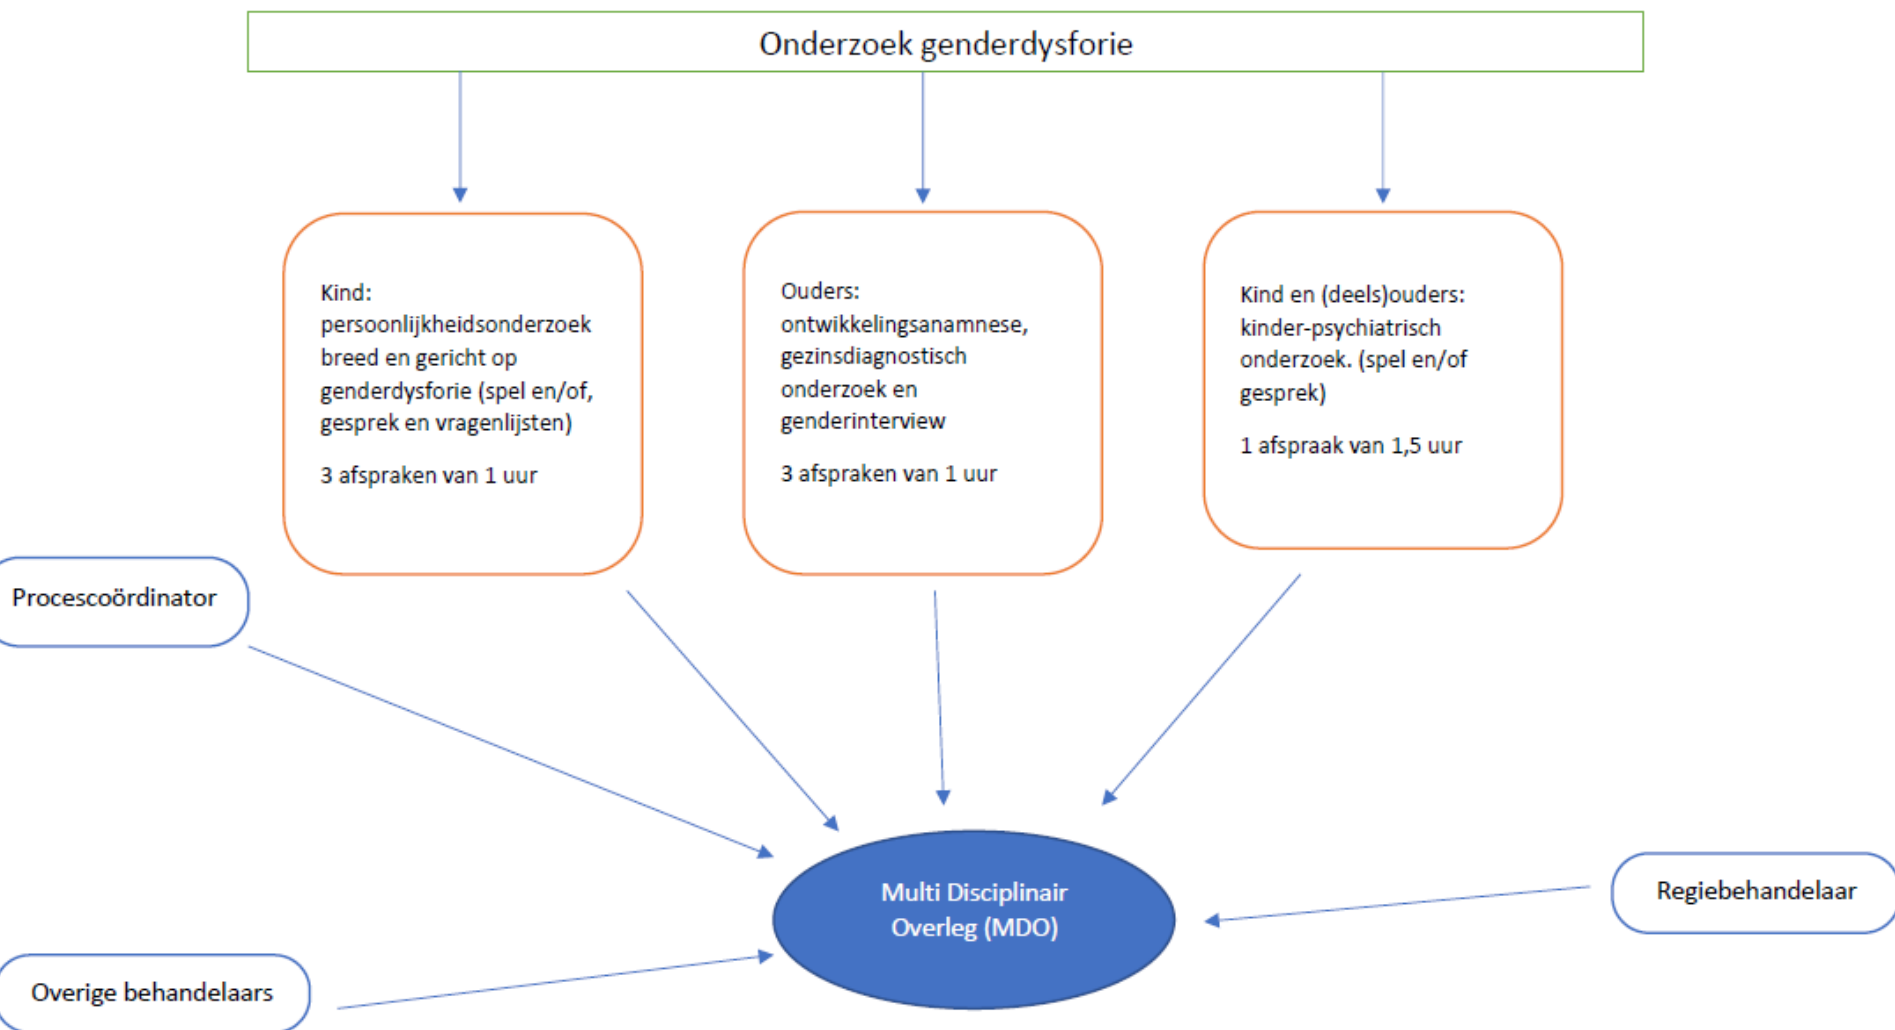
Onderzoek genderdysforie

Kind: persoonlijkheidsonderzoek breed en gericht op genderdysforie (spel en/of, gesprek en vragenlijsten)

3 afspraken van 1 uur

Ouders: ontwikkelingsanamnese, gezinsdiagnostisch onderzoek en genderinterview

3 afspraken van 1 uur

Kind en (deels)ouders: kinder-psychiatrisch onderzoek. (spel en/of gesprek)

1 afspraak van 1,5 uur

Procescoördinator

Multi Disciplinair Overleg (MDO)

Regiebehandelaar

Overige behandelaars